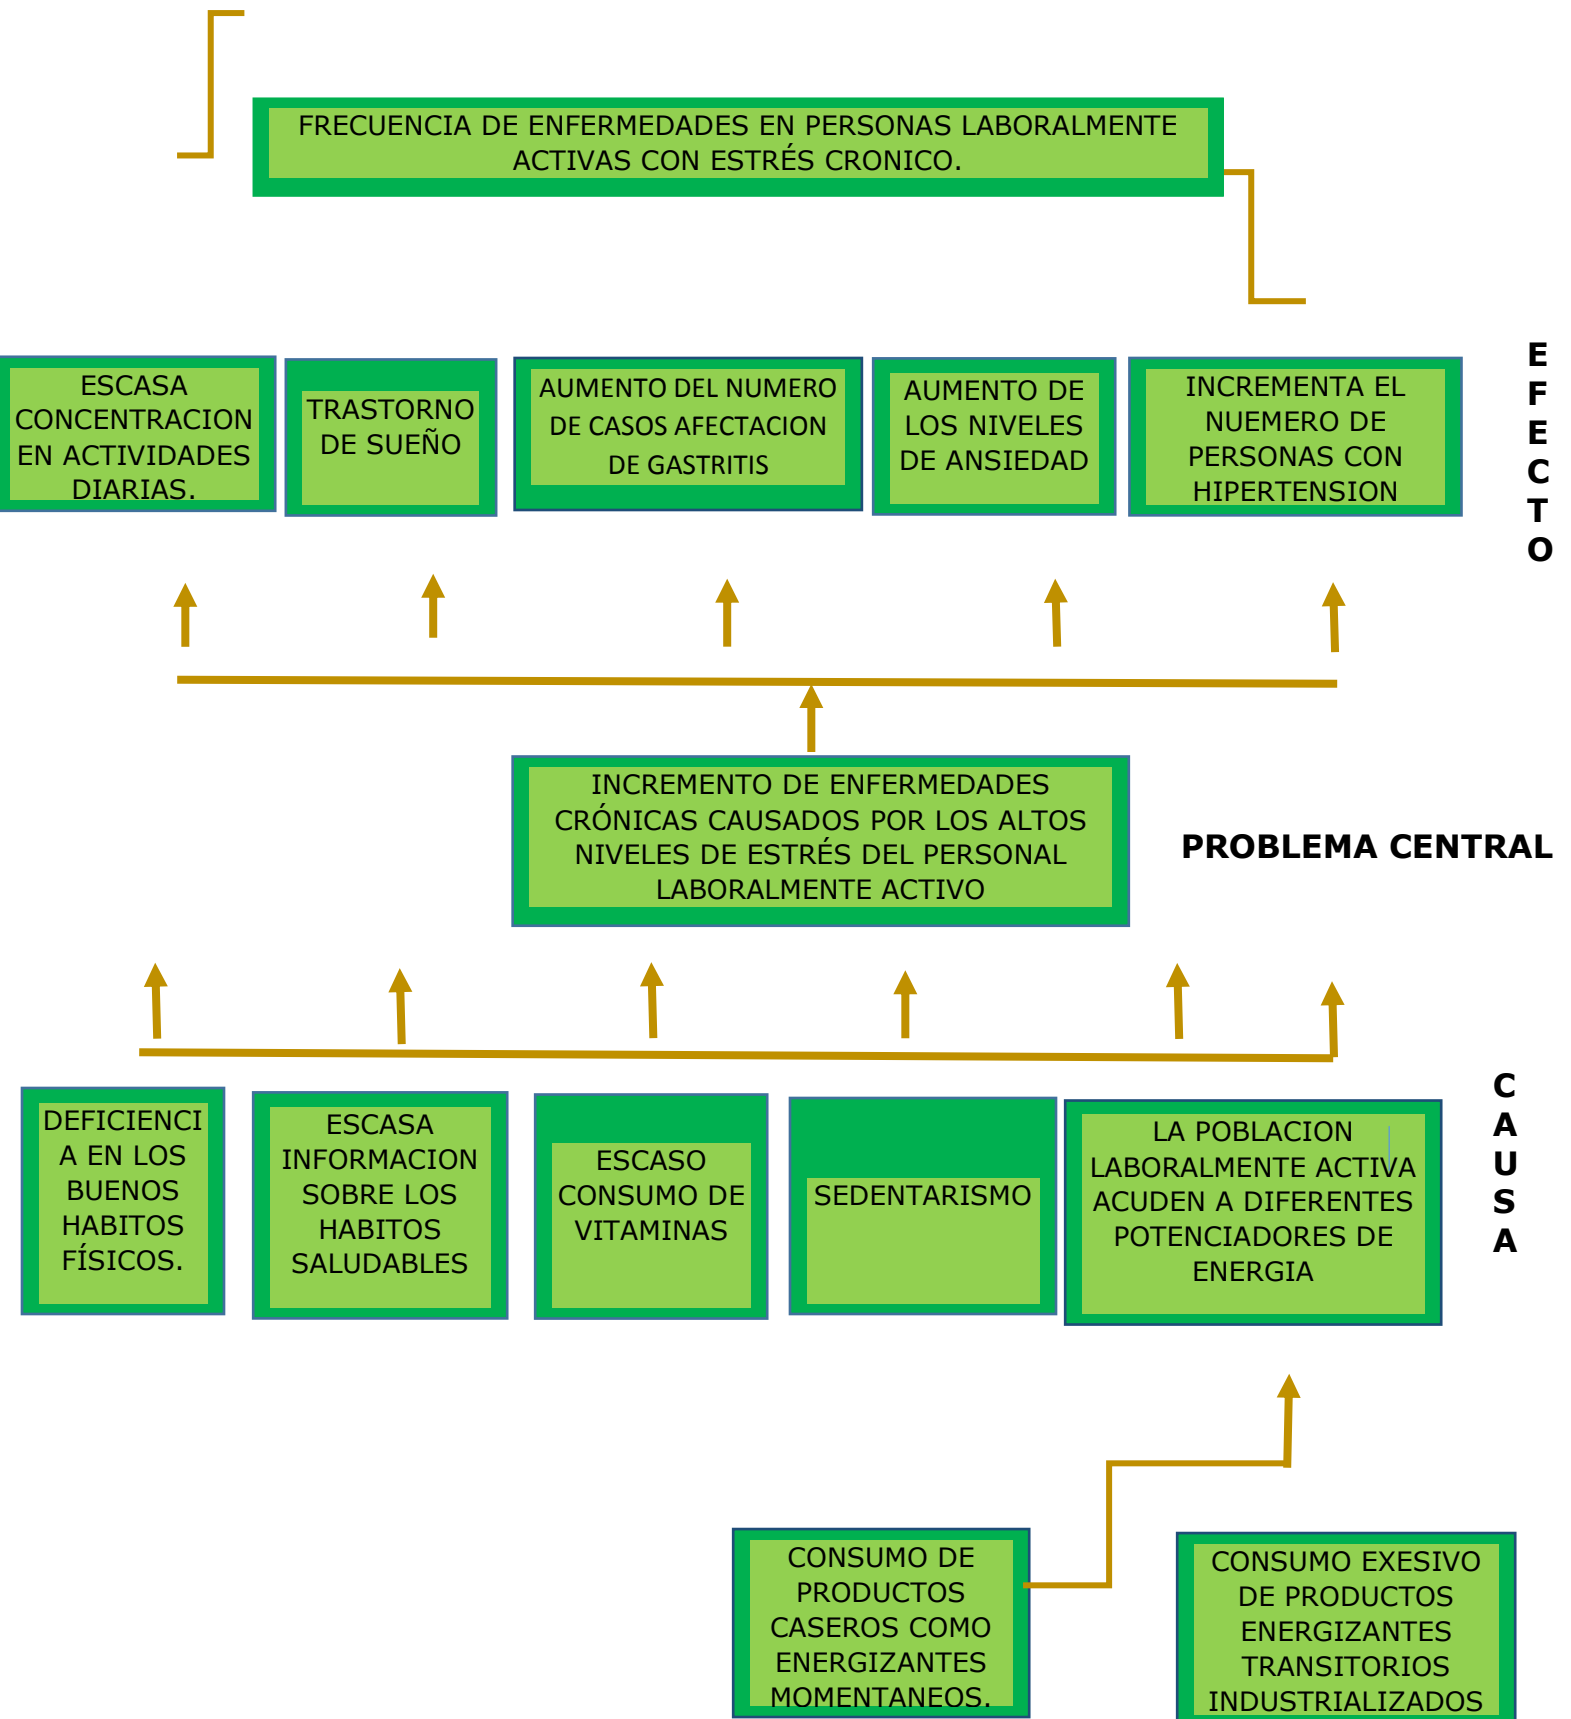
FRECUENCIA DE ENFERMEDADES EN PERSONAS LABORALMENTE ACTIVAS CON ESTRÉS CRONICO.

ESCASA CONCENTRACION EN ACTIVIDADES DIARIAS.

TRASTORNO DE SUEÑO

AUMENTO DEL NUMERO DE CASOS AFECTACION DE GASTRITIS

AUMENTO DE LOS NIVELES DE ANSIEDAD

INCREMENTA EL NUEMERO DE PERSONAS CON HIPERTENSION

EFECTO

INCREMENTO DE ENFERMEDADES CRÓNICAS CAUSADOS POR LOS ALTOS NIVELES DE ESTRÉS DEL PERSONAL LABORALMENTE ACTIVO

PROBLEMA CENTRAL

DEFICIENCIA EN LOS BUENOS HABITOS FÍSICOS.

ESCASA INFORMACION SOBRE LOS HABITOS SALUDABLES

ESCASO CONSUMO DE VITAMINAS

SEDENTARISMO

LA POBLACION LABORALMENTE ACTIVA ACUDEN A DIFERENTES POTENCIADORES DE ENERGIA

CAUSA

CONSUMO DE PRODUCTOS CASEROS COMO ENERGIZANTES MOMENTANEOS.

CONSUMO EXESIVO DE PRODUCTOS ENERGIZANTES TRANSITORIOS INDUSTRIALIZADOS